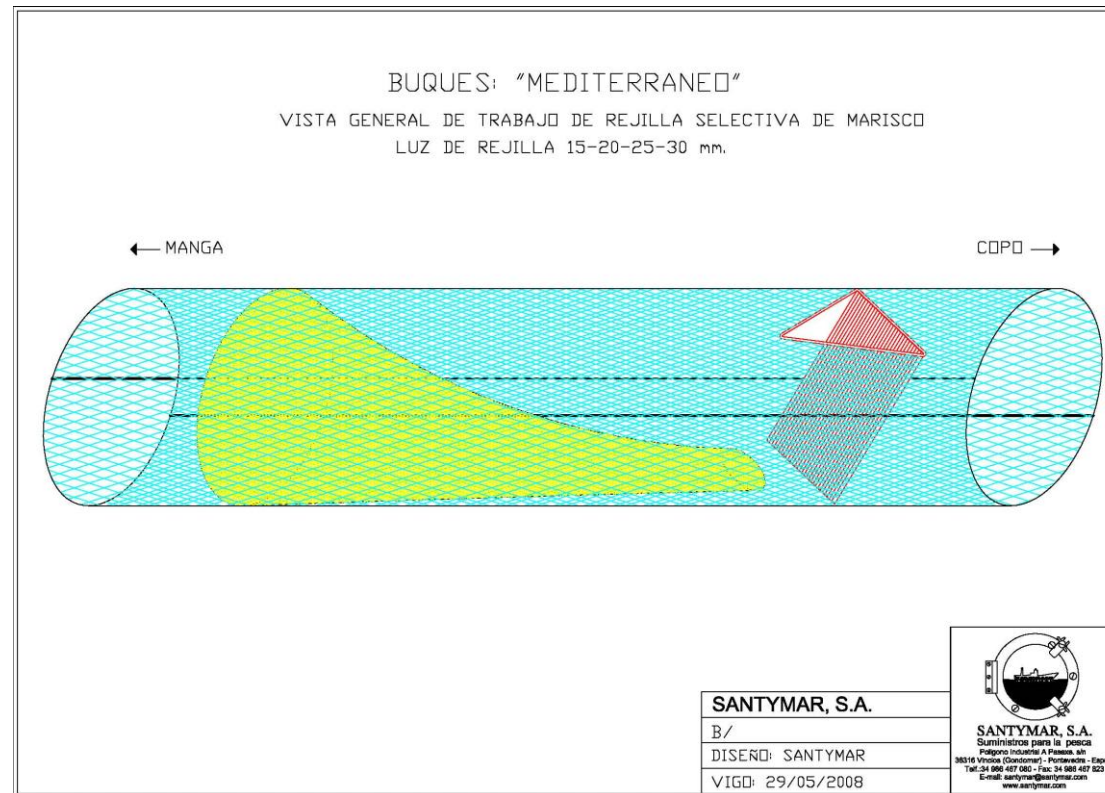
BUQUES: "MEDITERRANEO"

VISTA GENERAL DE TRABAJO DE REJILLA SELECTIVA DE MARISCO

LUZ DE REJILLA 15-20-25-30 mm.

← MANGA

COPO →

SANTYMAR, S.A.

B/

DISEÑO: SANTYMAR

VIGO: 29/05/2008

SANTYMAR, S.A.
Suministros para la pesca
Polígono Industrial A Pasaxe, s/n
36316 Vincios (Gondomar) - Pontevedra - Esp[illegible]
Telf.:34 986 467 080 - Fax: 34 986 467 823
E-mail: santymar@santymar.com
www.santymar.com